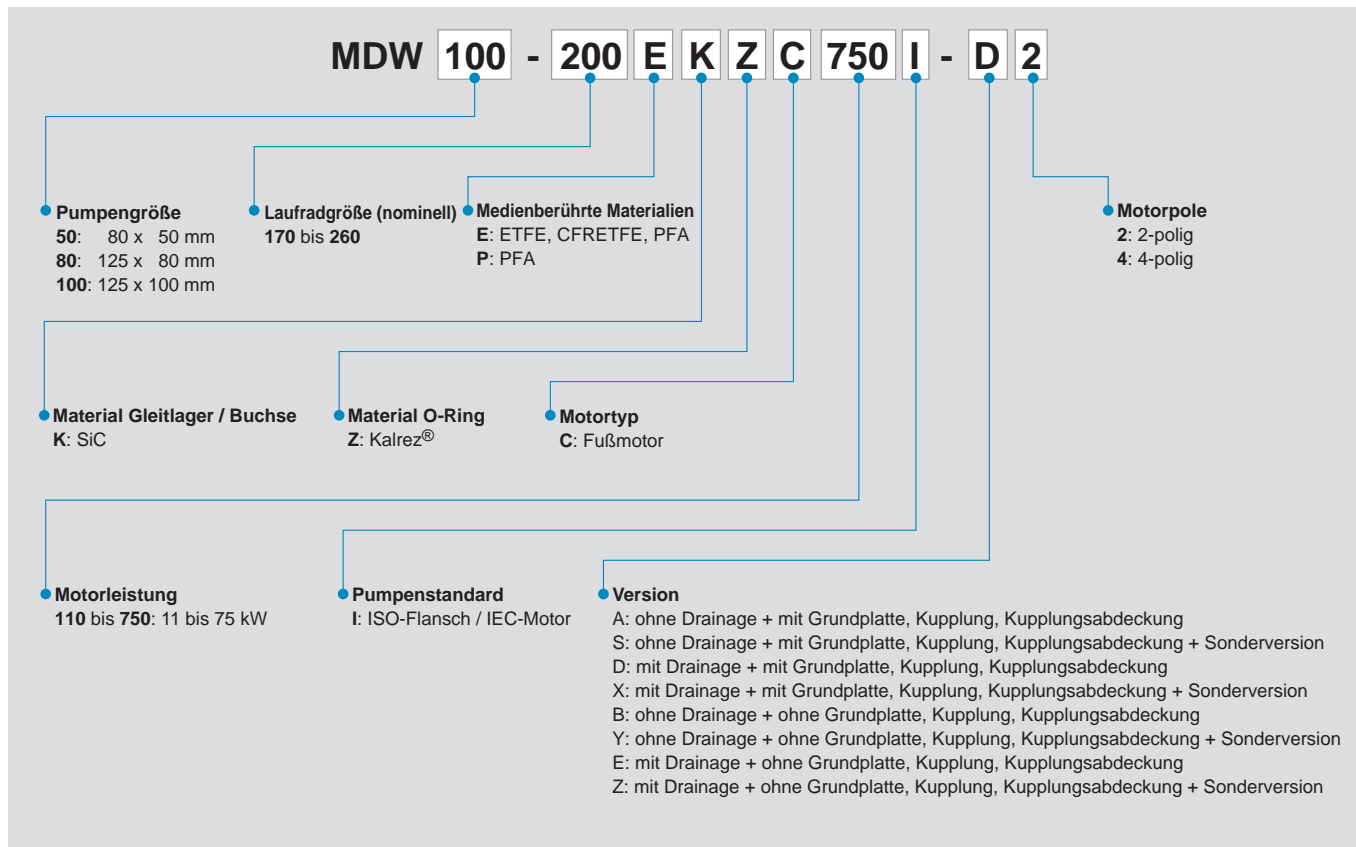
MDW 100 - 200 E K Z C 750 I - D 2

**Pumpengröße**
**50**: 80 x 50 mm
**80**: 125 x 80 mm
**100**: 125 x 100 mm

**Laufradgröße (nominell)**
**170** bis **260**

**Medienberührte Materialien**
**E**: ETFE, CFRETFE, PFA
**P**: PFA

**Motorpole**
**2**: 2-polig
**4**: 4-polig

**Material Gleitlager / Buchse**
**K**: SiC

**Material O-Ring**
**Z**: Kalrez®

**Motortyp**
**C**: Fußmotor

**Motorleistung**
**110** bis **750**: 11 bis 75 kW

**Pumpenstandard**
**I**: ISO-Flansch / IEC-Motor

**Version**
A: ohne Drainage + mit Grundplatte, Kupplung, Kupplungsabdeckung
S: ohne Drainage + mit Grundplatte, Kupplung, Kupplungsabdeckung + Sonderversion
D: mit Drainage + mit Grundplatte, Kupplung, Kupplungsabdeckung
X: mit Drainage + mit Grundplatte, Kupplung, Kupplungsabdeckung + Sonderversion
B: ohne Drainage + ohne Grundplatte, Kupplung, Kupplungsabdeckung
Y: ohne Drainage + ohne Grundplatte, Kupplung, Kupplungsabdeckung + Sonderversion
E: mit Drainage + ohne Grundplatte, Kupplung, Kupplungsabdeckung
Z: mit Drainage + ohne Grundplatte, Kupplung, Kupplungsabdeckung + Sonderversion